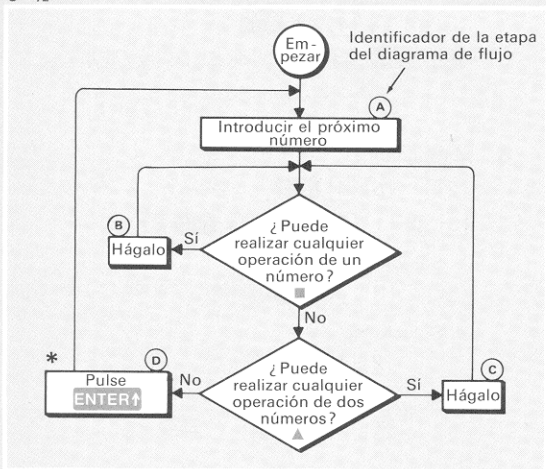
Identificador de la etapa del diagrama de flujo

Empezar

A

Introducir el próximo número

B

Hágalo

Sí

¿ Puede realizar cualquier operación de un número?

No

*

D

Pulse ENTER↑

No

¿ Puede realizar cualquier operación de dos números?

Sí

C

Hágalo